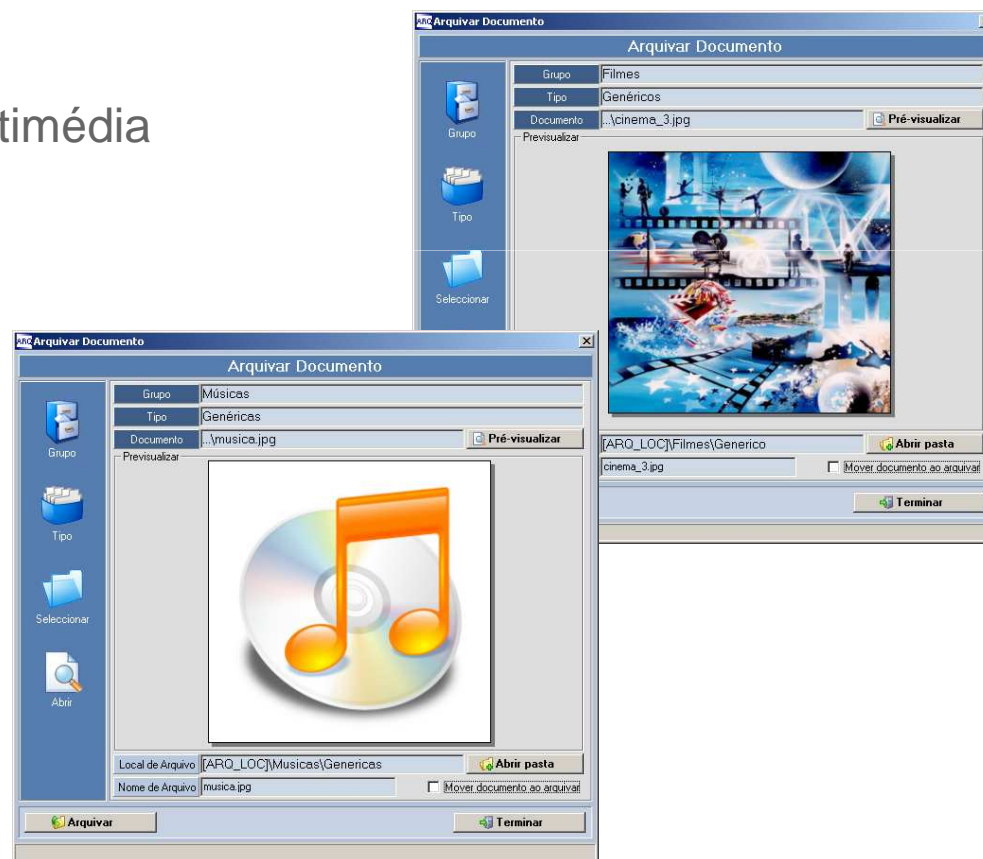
timédia

ARQ Arquivar Documento

Arquivar Documento

Grupo Filmes

Tipo Genéricos

Documento ..\cinema_3.jpg

Pré-visualizar

Previsualizar

Grupo

Tipo

Seleccionar

[ARQ_LOC]\Filmes\Generico

Abrir pasta

cinema_3.jpg

Mover documento ao arquivar

Terminar

ARQ Arquivar Documento

Arquivar Documento

Grupo Músicas

Tipo Genéricas

Documento ..\musica.jpg

Pré-visualizar

Previsualizar

Grupo

Tipo

Seleccionar

Abrir

Local de Arquivo [ARQ_LOC]\Musicas\Genericas

Abrir pasta

Nome de Arquivo musica.jpg

Mover documento ao arquivar

Arquivar

Terminar